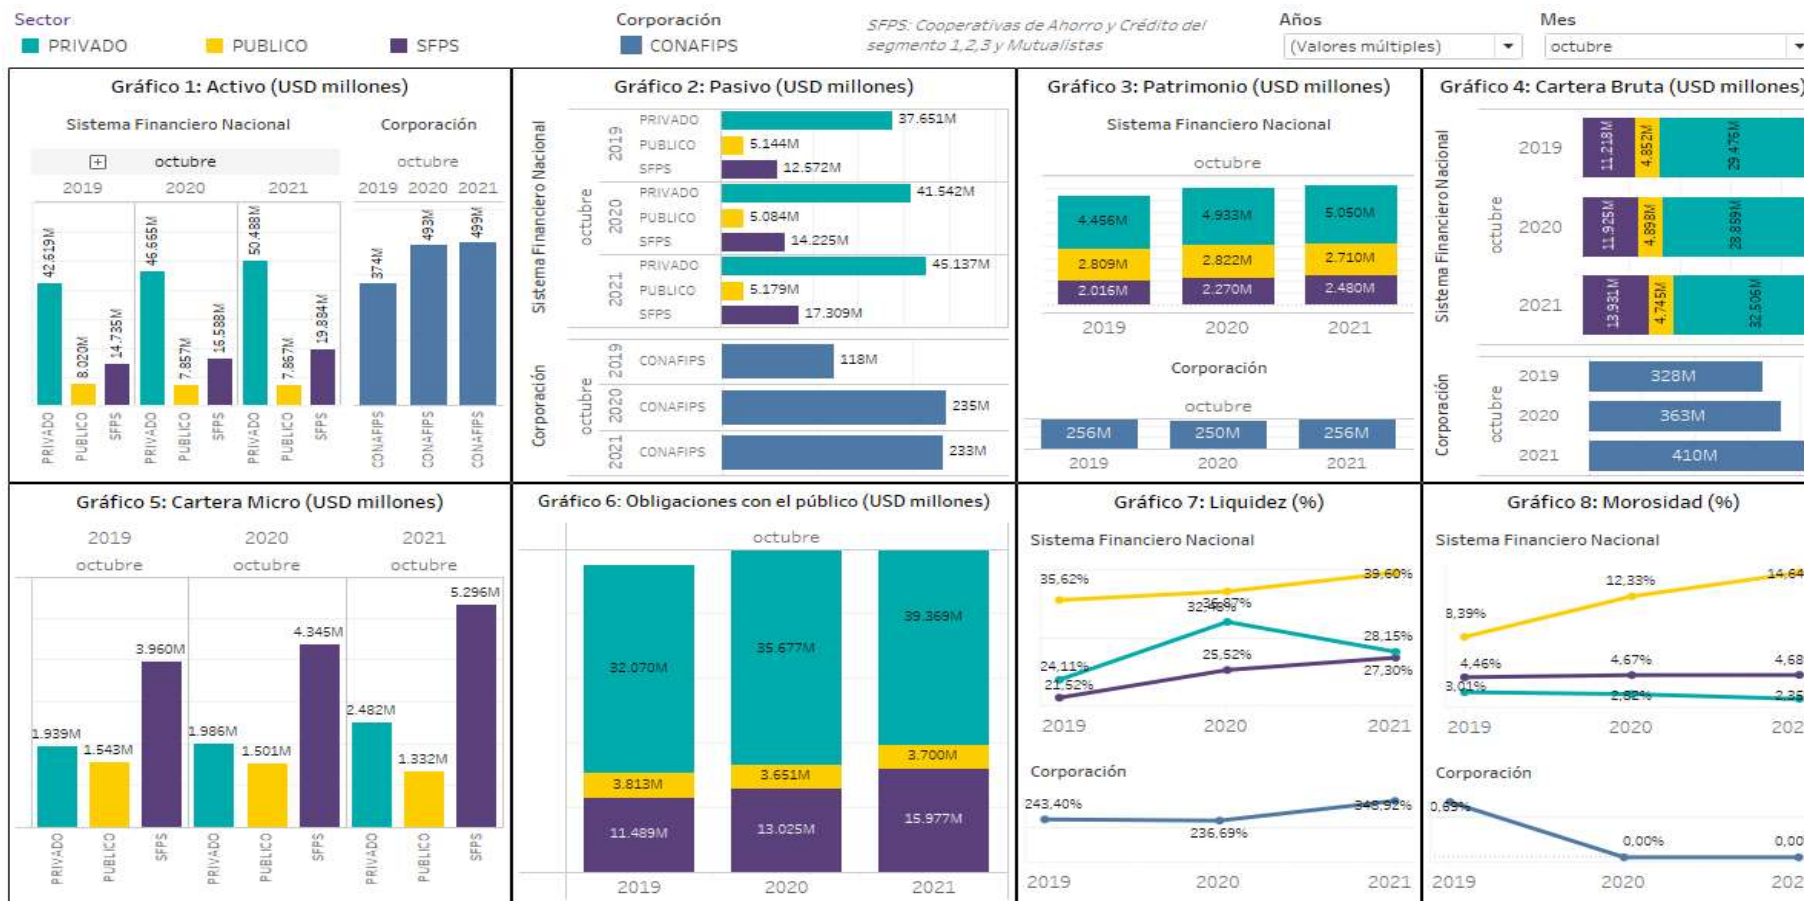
Sector
PRIVADO PUBLICO SFPS

Corporación
CONAFIPS

SFPS: Cooperativas de Ahorro y Crédito del segmento 1,2,3 y Mutualistas

Años
(Valores múltiples)

Mes
octubre

Gráfico 1: Activo (USD millones)
Sistema Financiero Nacional
octubre
2019 2020 2021
42.619M 8.020M 14.735M 46.665M 7.857M 16.588M 50.488M 7.867M 19.884M
PRIVADO PUBLICO SFPS PRIVADO PUBLICO SFPS PRIVADO PUBLICO SFPS
Corporación
octubre
2019 2020 2021
374M 493M 499M
CONAFIPS CONAFIPS CONAFIPS

Gráfico 2: Pasivo (USD millones)
Sistema Financiero Nacional
octubre
2019 PRIVADO 37.651M
PUBLICO 5.144M
SFPS 12.572M
2020 PRIVADO 41.542M
PUBLICO 5.084M
SFPS 14.225M
2021 PRIVADO 45.137M
PUBLICO 5.179M
SFPS 17.309M
Corporación
octubre
2019 CONAFIPS 118M
2020 CONAFIPS 235M
2021 CONAFIPS 233M

Gráfico 3: Patrimonio (USD millones)
Sistema Financiero Nacional
octubre
4.456M 4.933M 5.050M
2.809M 2.822M 2.710M
2.016M 2.270M 2.480M
2019 2020 2021
Corporación
octubre
256M 250M 256M
2019 2020 2021

Gráfico 4: Cartera Bruta (USD millones)
Sistema Financiero Nacional
octubre
2019 11.218M 4.852M 29.476M
2020 11.925M 4.898M 28.859M
2021 13.931M 4.745M 32.506M
Corporación
octubre
2019 328M
2020 363M
2021 410M

Gráfico 5: Cartera Micro (USD millones)
2019 2020 2021
octubre octubre octubre
1.939M 1.543M 3.960M 1.986M 1.501M 4.345M 2.482M 1.332M 5.296M
PRIVADO PUBLICO SFPS PRIVADO PUBLICO SFPS PRIVADO PUBLICO SFPS

Gráfico 6: Obligaciones con el público (USD millones)
octubre
32.070M 35.677M 39.369M
3.813M 3.651M 3.700M
11.489M 13.025M 15.977M
2019 2020 2021

Gráfico 7: Liquidez (%)
Sistema Financiero Nacional
35,62% 36,87% 39,60%
24,11% 32,46% 28,15%
21,52% 25,52% 27,30%
2019 2020 2021
Corporación
243,40% 236,69% 348,92%
2019 2020 2021

Gráfico 8: Morosidad (%)
Sistema Financiero Nacional
8,39% 12,33% 14,64
4,46% 4,67% 4,68
3,01% 2,82% 2,35
2019 2020 202
Corporación
0,69% 0,00% 0,00
2019 2020 202